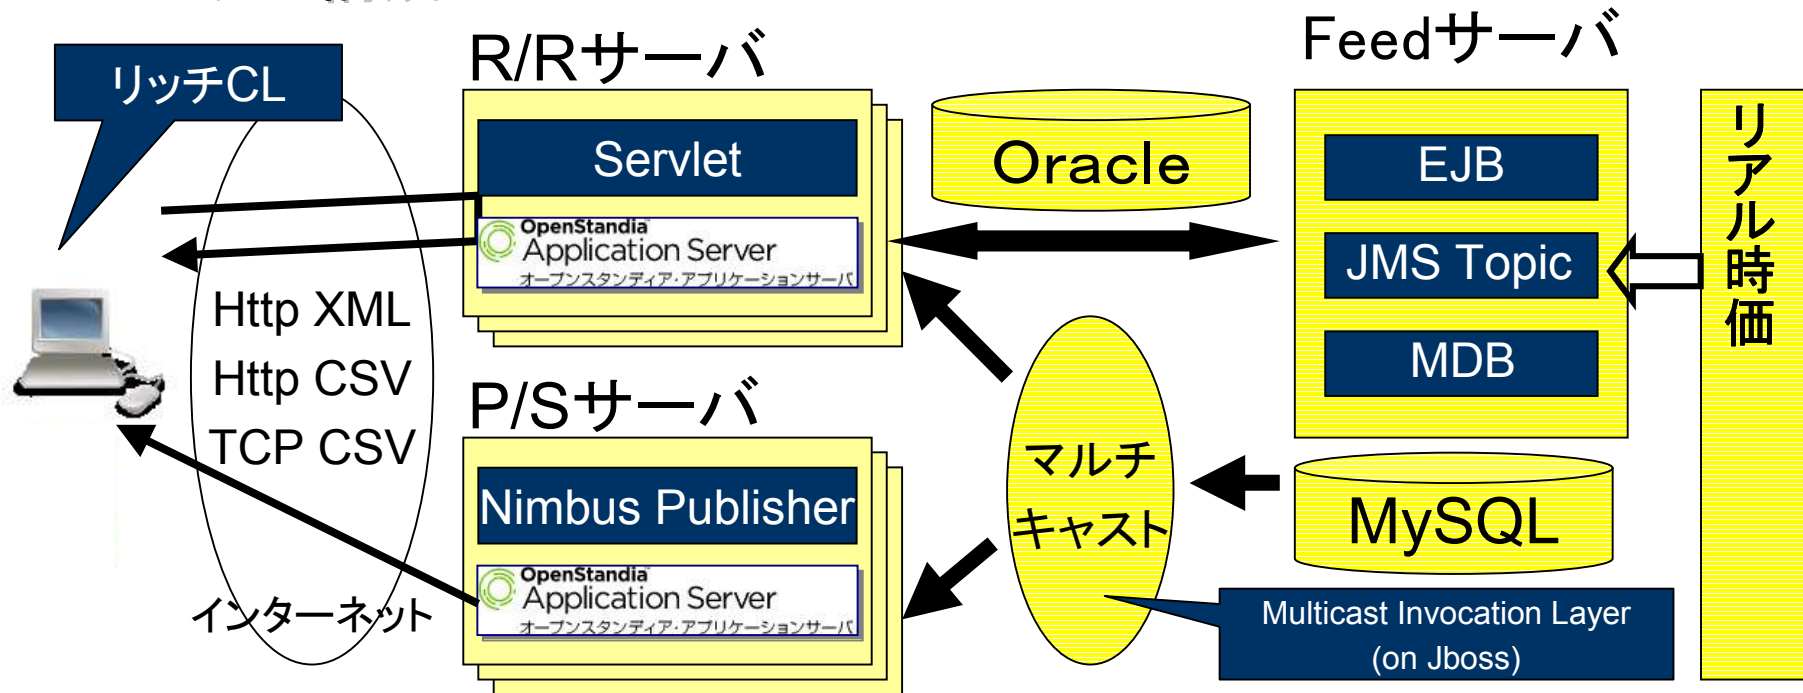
リッチCL

R/Rサーバ

Servlet

OpenStandia
Application Server
オープンスタンディア・アプリケーションサーバ

Oracle

Feedサーバ

EJB

JMS Topic

MDB

リアル時価

Http XML
Http CSV
TCP CSV

インターネット

P/Sサーバ

Nimbus Publisher

OpenStandia
Application Server
オープンスタンディア・アプリケーションサーバ

マルチキャスト

MySQL

Multicast Invocation Layer
(on Jboss)